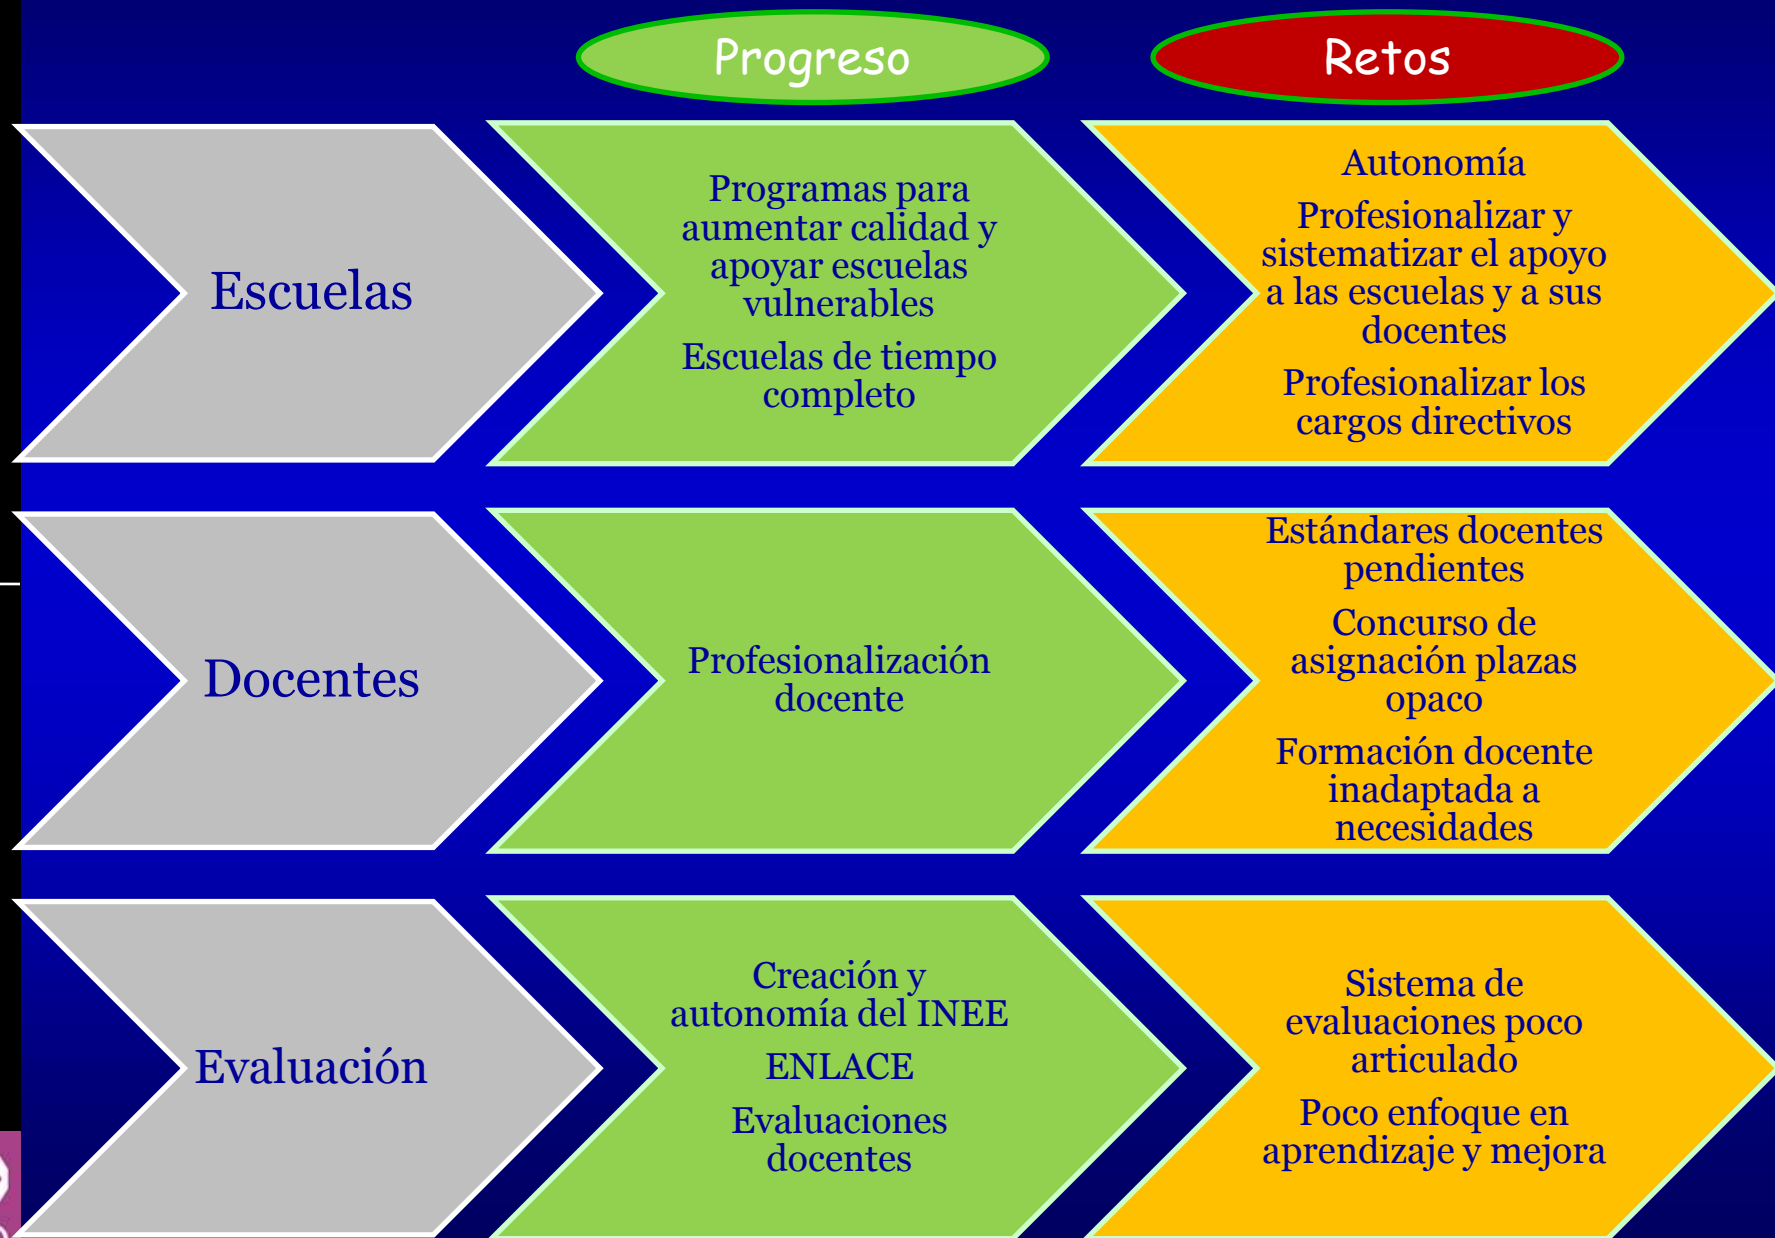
Progreso

Retos

Escuelas

Programas para aumentar calidad y apoyar escuelas vulnerables

Escuelas de tiempo completo

Autonomía

Profesionalizar y sistematizar el apoyo a las escuelas y a sus docentes

Profesionalizar los cargos directivos

Docentes

Profesionalización docente

Estándares docentes pendientes

Concurso de asignación plazas opaco

Formación docente inadaptada a necesidades

Evaluación

Creación y autonomía del INEE

ENLACE

Evaluaciones docentes

Sistema de evaluaciones poco articulado

Poco enfoque en aprendizaje y mejora